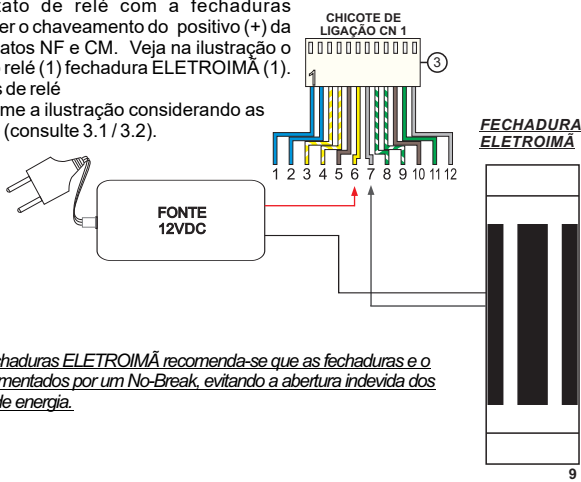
ato de relé com a fechaduras er o chaveamento do positivo (+) da atos NF e CM. Veja na ilustração o relé (1) fechadura ELETROIMÃ (1). s de relé me a ilustração considerando as (consulte 3.1 / 3.2).

CHICOTE DE LIGAÇÃO CN 1

1

3

1 2 3 4 5 6 7 8 9 10 11 12

FECHADURA ELETROIMÃ

FONTE 12VDC

chaduras ELETROIMÃ recomenda-se que as fechaduras e o mentados por um No-Break, evitando a abertura indevida dos de energia.

9